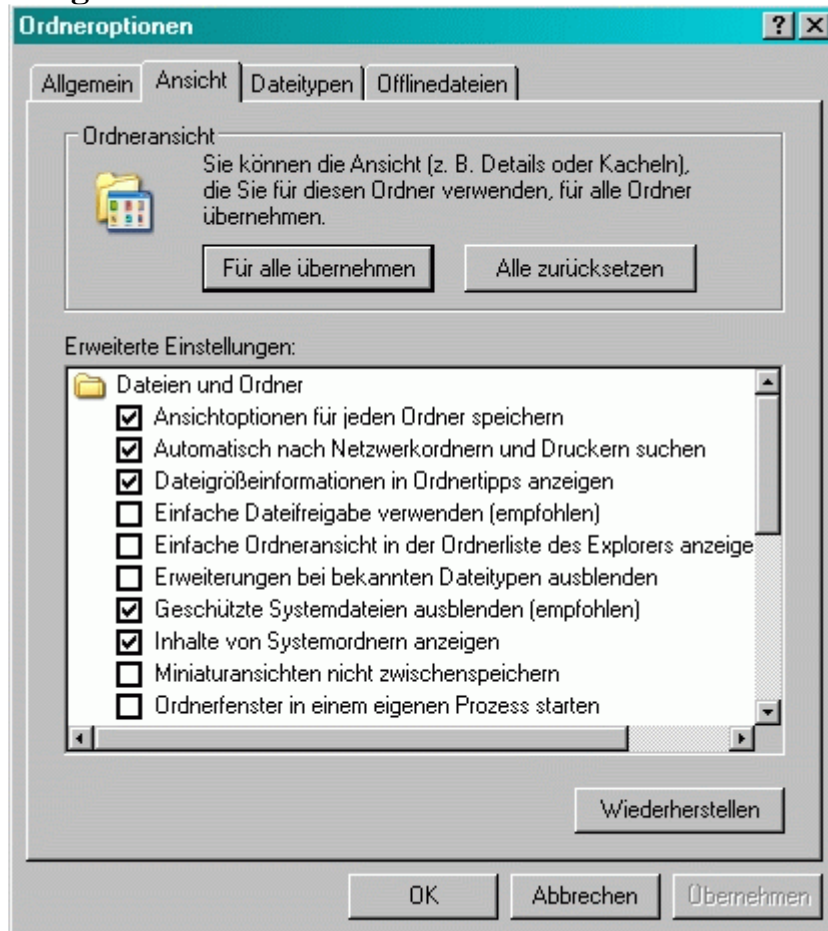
Ordneroptionen

? X

Allgemein | Ansicht | Dateitypen | Offlinedateien

Ordneransicht

Sie können die Ansicht (z. B. Details oder Kacheln), die Sie für diesen Ordner verwenden, für alle Ordner übernehmen.

Für alle übernehmen

Alle zurücksetzen

Erweiterte Einstellungen:

Dateien und Ordner

☑ Ansichtoptionen für jeden Ordner speichern
☑ Automatisch nach Netzwerkordnern und Druckern suchen
☑ Dateigrößeinformationen in Ordnertipps anzeigen
☐ Einfache Dateifreigabe verwenden (empfohlen)
☐ Einfache Ordneransicht in der Ordnerliste des Explorers anzeige
☐ Erweiterungen bei bekannten Dateitypen ausblenden
☑ Geschützte Systemdateien ausblenden (empfohlen)
☑ Inhalte von Systemordnern anzeigen
☐ Miniaturansichten nicht zwischenspeichern
☐ Ordnerfenster in einem eigenen Prozess starten

Wiederherstellen

OK

Abbrechen

Übernehmen